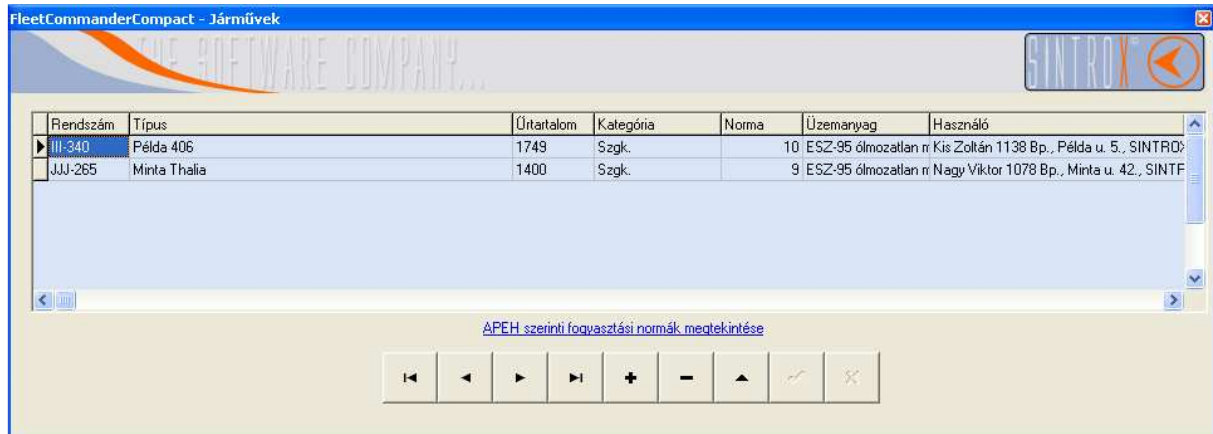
FleetCommanderCompact - Járművek

THE SOFTWARE COMPANY...

SINTROX

| Rendszám | Típus | Űrtartalom | Kategória | Norma | Üzemanyag | Használó |
|---|---|---|---|---|---|---|
| III-340 | Példa 406 | 1749 | Szgk. | 10 | ESZ-95 ólmozatlan m | Kis Zoltán 1138 Bp., Példa u. 5., SINTRO |
| JJJ-265 | Minta Thalia | 1400 | Szgk. | 9 | ESZ-95 ólmozatlan m | Nagy Viktor 1078 Bp., Minta u. 42., SINTF |

APEH szerinti fogyasztási normák megtekintése